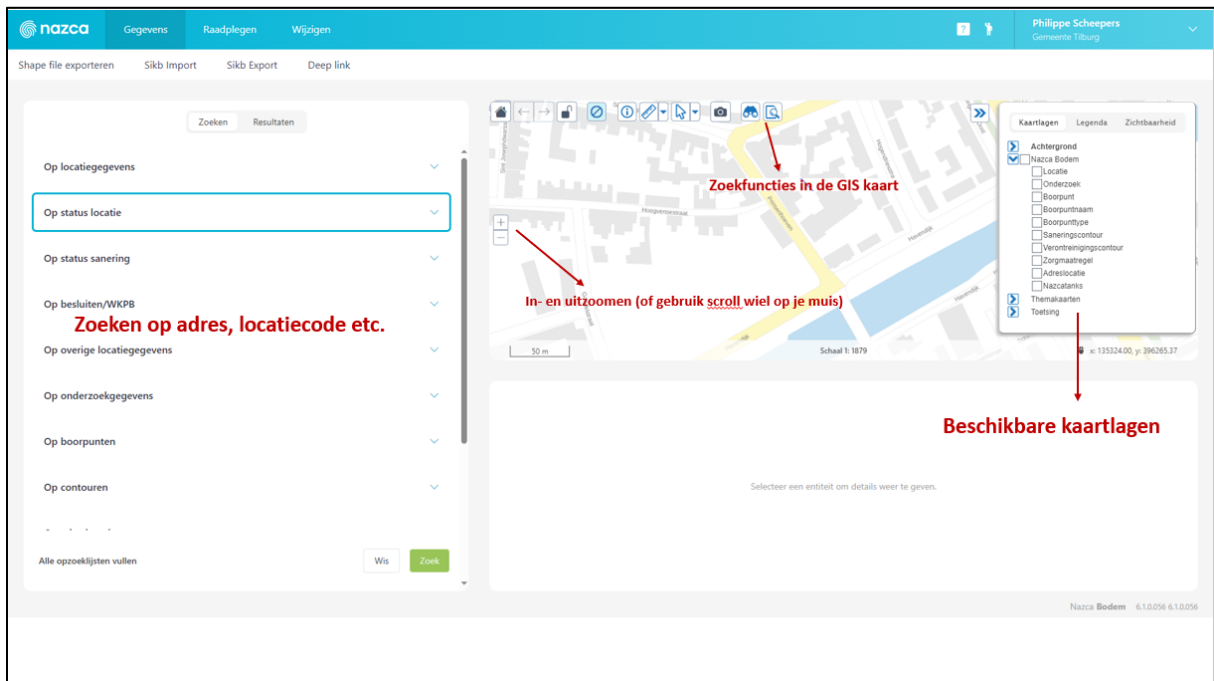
nazca Gegevens Raadplegen Wijzigen

Philippe Scheepers
Gemeente Tilburg

Shape file exporteren Sikb Import Sikb Export Deep link

Zoeken Resultaten

Op locatiegegevens

Op status locatie

Op status sanering

Op besluiten/WKPB

Zoeken op adres, locatiecode etc.

Op overige locatiegegevens

Op onderzoekgegevens

Op boorpunten

Op contouren

Alle opzoeklijsten vullen

Wis Zoek

Zoekfuncties in de GIS kaart

In- en uitzoomen (of gebruik scroll wiel op je muis)

Kaartlagen Legenda Zichtbaarheid

Achtergrond
Nazca Bodem
Locatie
Onderzoek
Boorpunt
Boorpuntnaam
Boorpunttype
Saneringscontour
Verontreinigingscontour
Zorgmaatregel
Adreslocatie
Nazcatanks
Themakaarten
Toetsing

50 m

Schaal 1: 1879

x: 135324.00, y: 396265.37

Beschikbare kaartlagen

Selecteer een entiteit om details weer te geven.

Nazca Bodem 6.1.0.056 6.1.0.056